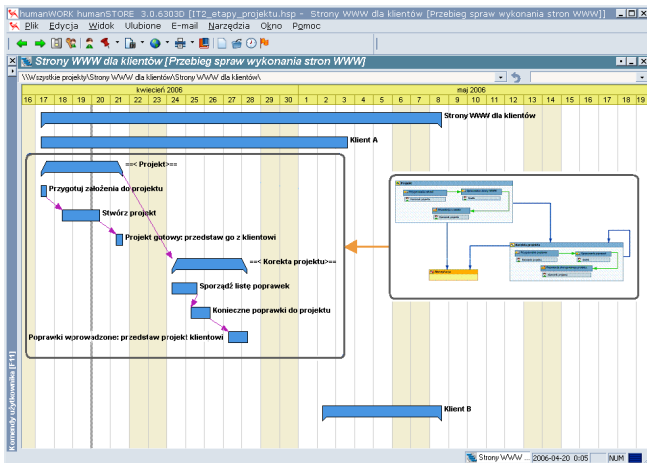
humanWORK humanSTORE 3.0.6303D [IT2_etapy_projektu.hsp - Strony WWW dla klientów [Przebieg spraw wykonania stron WWW]]

Plik Edycja Widok Ulubione E-mail Narzędzia Okno Pomoc

Strony WWW dla klientów [Przebieg spraw wykonania stron WWW]

\\Wszystkie projekty\Strony WWW dla klientów\Strony WWW dla klientów\

kwiecień 2006

maj 2006

16 17 18 19 20 21 22 23 24 25 26 27 28 29 30 1 2 3 4 5 6 7 8 9 10 11 12 13 14 15 16 17 18 19

Strony WWW dla klientów

Klient A

==< Projekt>==

Przygotuj założenia do projektu

Stwórz projekt

Projekt gotowy: przedstaw go z klientowi

==< Korekta projektu>==

Sporządź listę poprawek

Konieczne poprawki do projektu

Poprawki wprowadzone: przedstaw projekt klientowi

Klient B

Komendy użytkownika [F11]

Strony WWW ... 2006-04-20 0:05 NUM